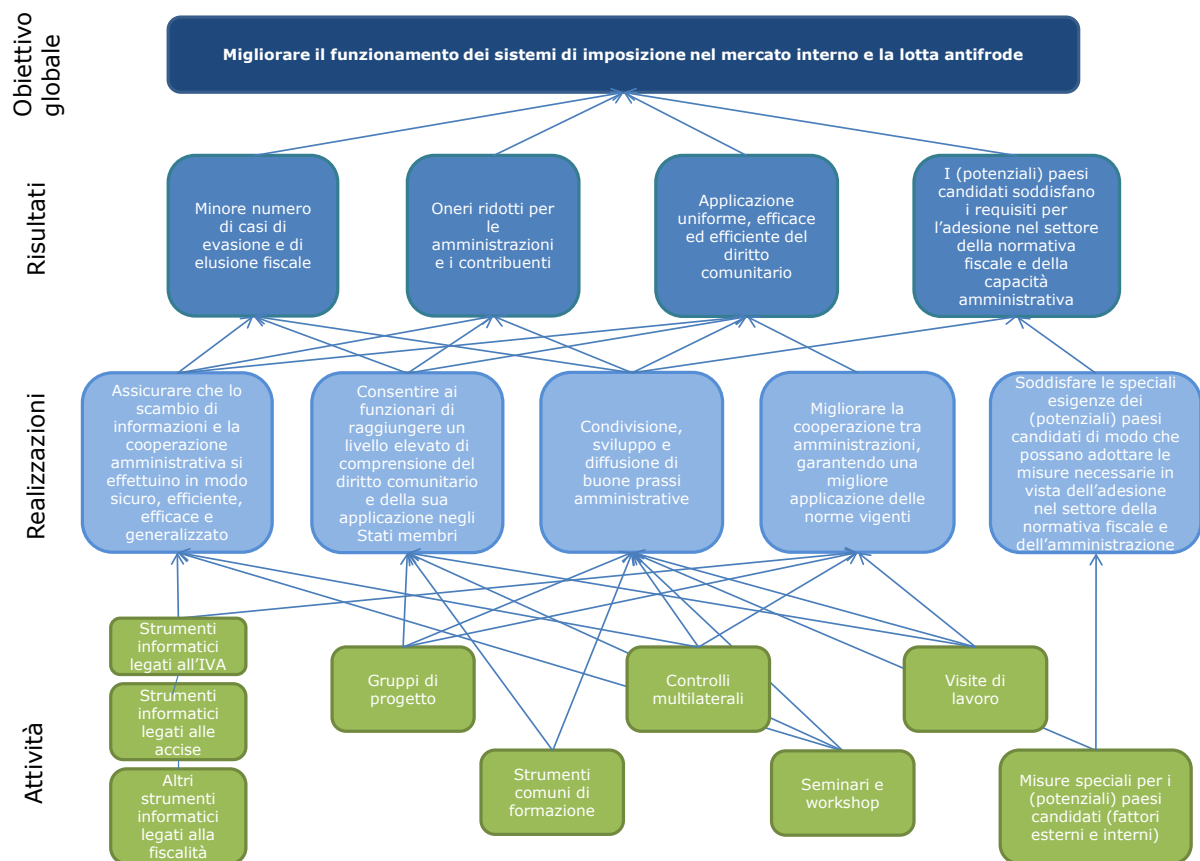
Obiettivo globale

Migliorare il funzionamento dei sistemi di imposizione nel mercato interno e la lotta antifrode

Risultati

Minore numero di casi di evasione e di elusione fiscale

Oneri ridotti per le amministrazioni e i contribuenti

Applicazione uniforme, efficace ed efficiente del diritto comunitario

I (potenziali) paesi candidati soddisfano i requisiti per l'adesione nel settore della normativa fiscale e della capacità amministrativa

Realizzazioni

Assicurare che lo scambio di informazioni e la cooperazione amministrativa si effettuino in modo sicuro, efficiente, efficace e generalizzato

Consentire ai funzionari di raggiungere un livello elevato di comprensione del diritto comunitario e della sua applicazione negli Stati membri

Condivisione, sviluppo e diffusione di buone prassi amministrative

Migliorare la cooperazione tra amministrazioni, garantendo una migliore applicazione delle norme vigenti

Soddisfare le speciali esigenze dei (potenziali) paesi candidati di modo che possano adottare le misure necessarie in vista dell'adesione nel settore della normativa fiscale e dell'amministrazione

Attività

Strumenti informatici legati all'IVA

Strumenti informatici legati alle accise

Altri strumenti informatici legati alla fiscalità

Gruppi di progetto

Controlli multilaterali

Visite di lavoro

Strumenti comuni di formazione

Seminari e workshop

Misure speciali per i (potenziali) paesi candidati (fattori esterni e interni)